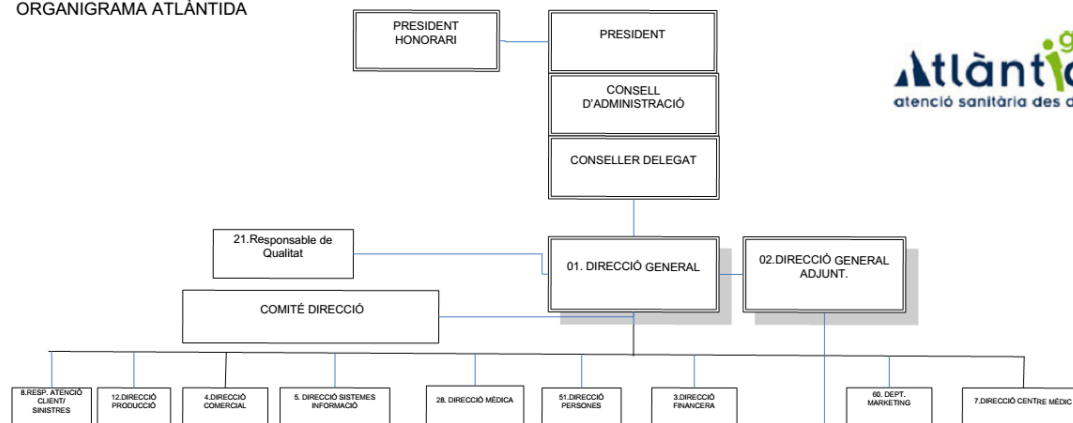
ORGANIGRAMA ATLÀNTIDA

PRESIDENT HONORARI

PRESIDENT

CONSELL D'ADMINISTRACIÓ

CONSELLER DELEGAT

Atlànti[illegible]
atenció sanitària des d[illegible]

21.Responsable de Qualitat

01. DIRECCIÓ GENERAL

02.DIRECCIÓ GENERAL ADJUNT.

COMITÉ DIRECCIÓ

8.RESP. ATENCIÓ CLIENT/ SINISTRES

12.DIRECCIÓ PRODUCCIÓ

4.DIRECCIÓ COMERCIAL

5. DIRECCIÓ SISTEMES INFORMACIÓ

28. DIRECCIÓ MÈDICA

51.DIRECCIÓ PERSONES

3.DIRECCIÓ FINANCERA

60. DEPT. MARKETING

7.DIRECCIÓ CENTRE MÈDIC